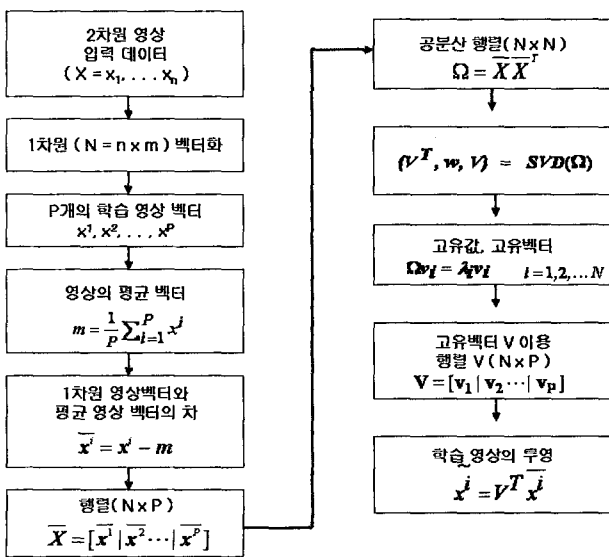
2차원 영상
입력 데이터
( X = x$_1$, . . . x$_n$ )

1차원 ( N = n x m ) 벡터화

P개의 학습 영상 벡터
$x^1, x^2, . . . , x^P$

영상의 평균 벡터
$m = \frac{1}{P}\sum_{i=1}^{P} x^i$

1차원 영상벡터와
평균 영상 벡터의 차
$\overline{x^i} = x^i - m$

행렬( N x P )
$\overline{X} = [\overline{x^1} | \overline{x^2} \cdots | \overline{x^P}]$

공분산 행렬( N x N )
$\Omega = \overline{X}\,\overline{X}^T$

$(V^T, w, V) = SVD(\Omega)$

고유값, 고유벡터
$\Omega v_i = \lambda_i v_i \quad i = 1,2,\ldots N$

고유벡터 V 이용
행렬 V ( N x P )
$V = [v_1 | v_2 \cdots | v_P]$

학습 영상의 투영
$x^i = V^T \overline{x^i}$